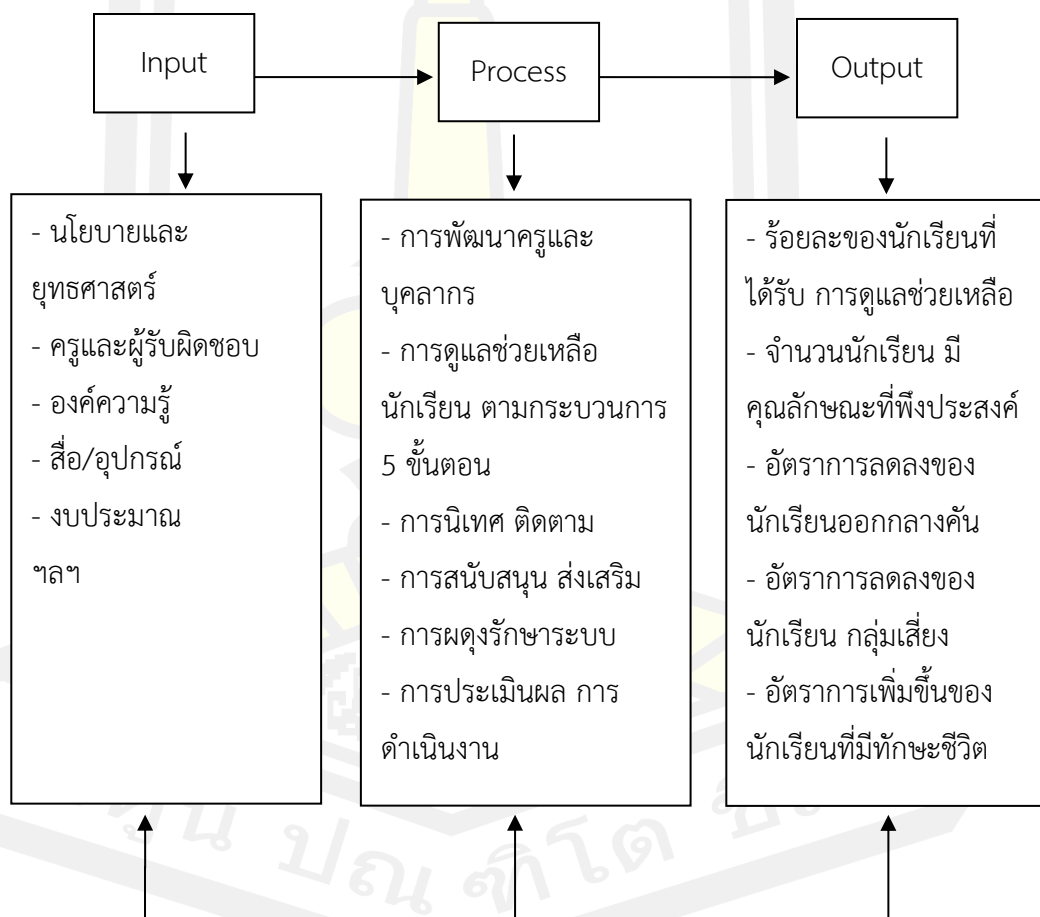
Input

Process

Output

- นโยบายและยุทธศาสตร์
- ครูและผู้รับผิดชอบ
- องค์ความรู้
- สื่อ/อุปกรณ์
- งบประมาณ
ฯลฯ

- การพัฒนาครูและบุคลากร
- การดูแลช่วยเหลือนักเรียน ตามกระบวนการ 5 ขั้นตอน
- การนิเทศ ติดตาม
- การสนับสนุน ส่งเสริม
- การผดุงรักษาระบบ
- การประเมินผล การดำเนินงาน

- ร้อยละของนักเรียนที่ได้รับ การดูแลช่วยเหลือ
- จำนวนนักเรียน มีคุณลักษณะที่พึงประสงค์
- อัตราการลดลงของนักเรียนออกกลางคัน
- อัตราการลดลงของนักเรียน กลุ่มเสี่ยง
- อัตราการเพิ่มขึ้นของนักเรียนที่มีทักษะชีวิต